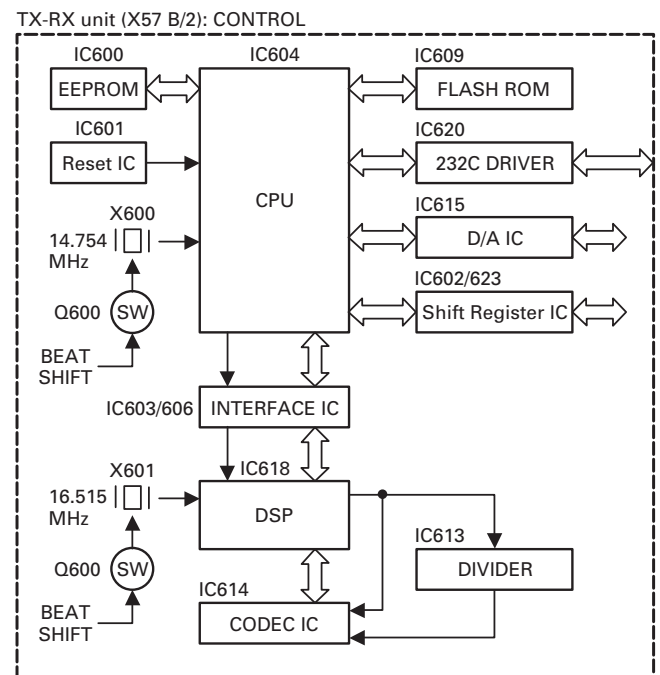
TX-RX unit (X57 B/2): CONTROL

IC600
EEPROM

IC604
CPU

IC609
FLASH ROM

IC601
Reset IC

IC620
232C DRIVER

X600
14.754
MHz

IC615
D/A IC

IC602/623
Shift Register IC

Q600
SW

BEAT
SHIFT

IC603/606
INTERFACE IC

X601
16.515
MHz

IC618
DSP

IC613
DIVIDER

Q600
SW

IC614
CODEC IC

BEAT
SHIFT